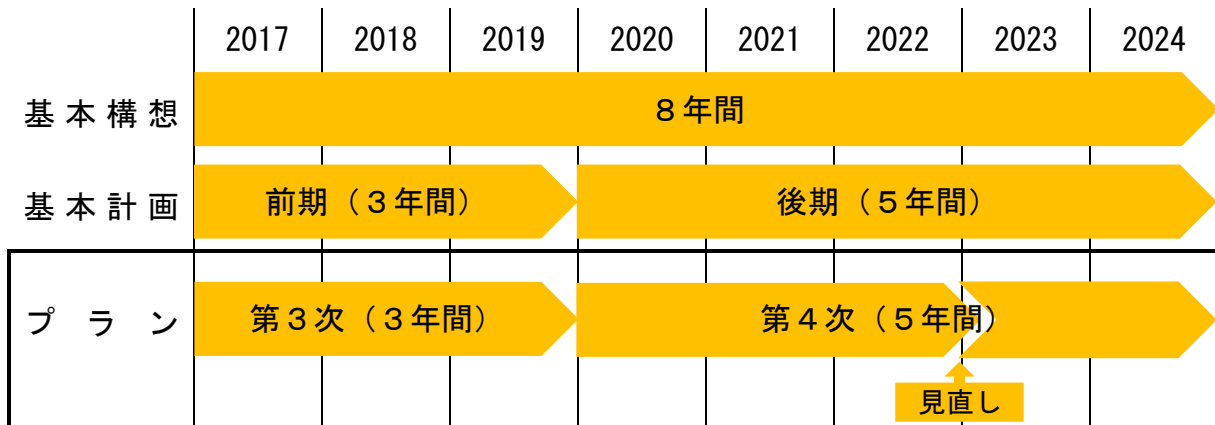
| | 2017 | 2018 | 2019 | 2020 | 2021 | 2022 | 2023 | 2024 |
|---|---|---|---|---|---|---|---|---|
| 基本構想 | ８年間 | | | | | | | |
| 基本計画 | 前期（３年間） | | | 後期（５年間） | | | | |
| プラン | 第３次（３年間） | | | 第４次（５年間） | | | | |

見直し